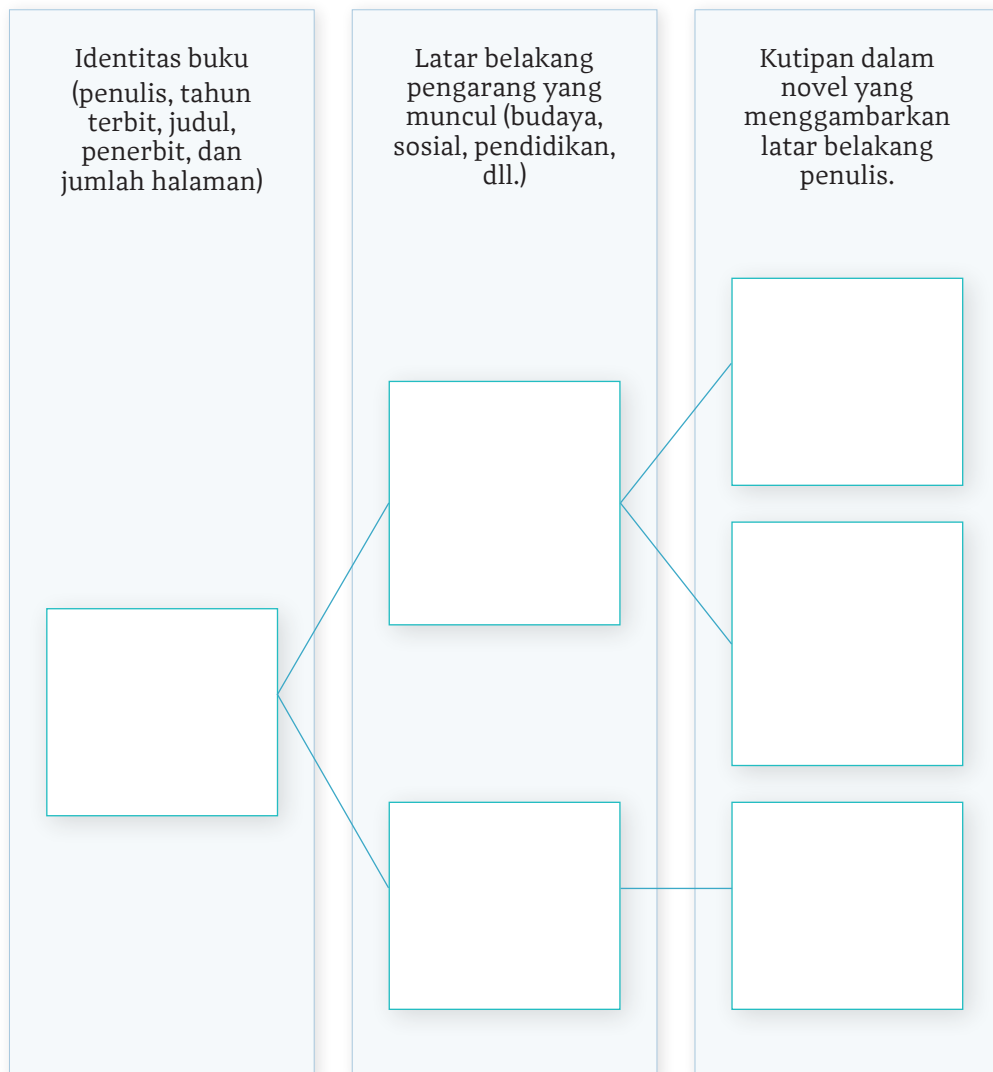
Identitas buku (penulis, tahun terbit, judul, penerbit, dan jumlah halaman)

Latar belakang pengarang yang muncul (budaya, sosial, pendidikan, dll.)

Kutipan dalam novel yang menggambarkan latar belakang penulis.